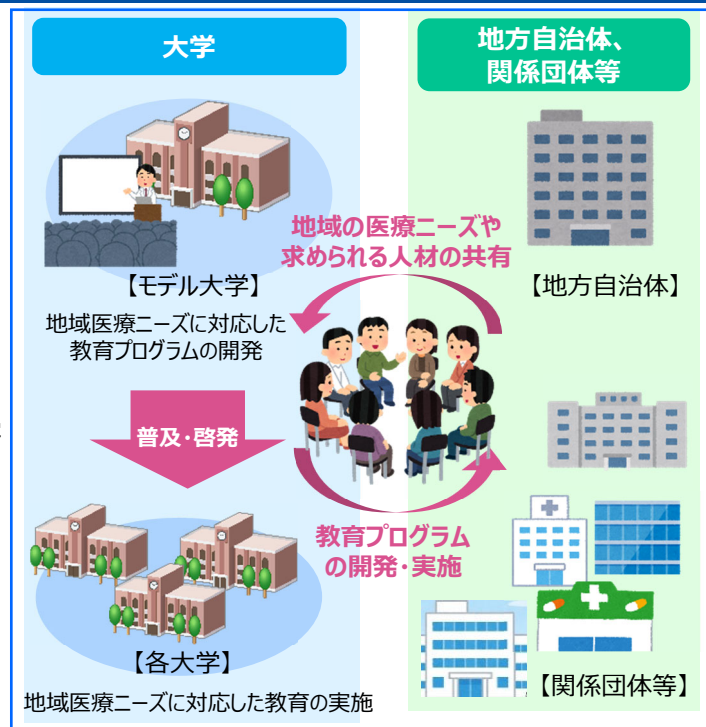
大学

地方自治体、
関係団体等

地域の医療ニーズや
求められる人材の共有

【モデル大学】

地域医療ニーズに対応した
教育プログラムの開発

【地方自治体】

普及・啓発

教育プログラム
の開発・実施

【各大学】

地域医療ニーズに対応した教育の実施

【関係団体等】